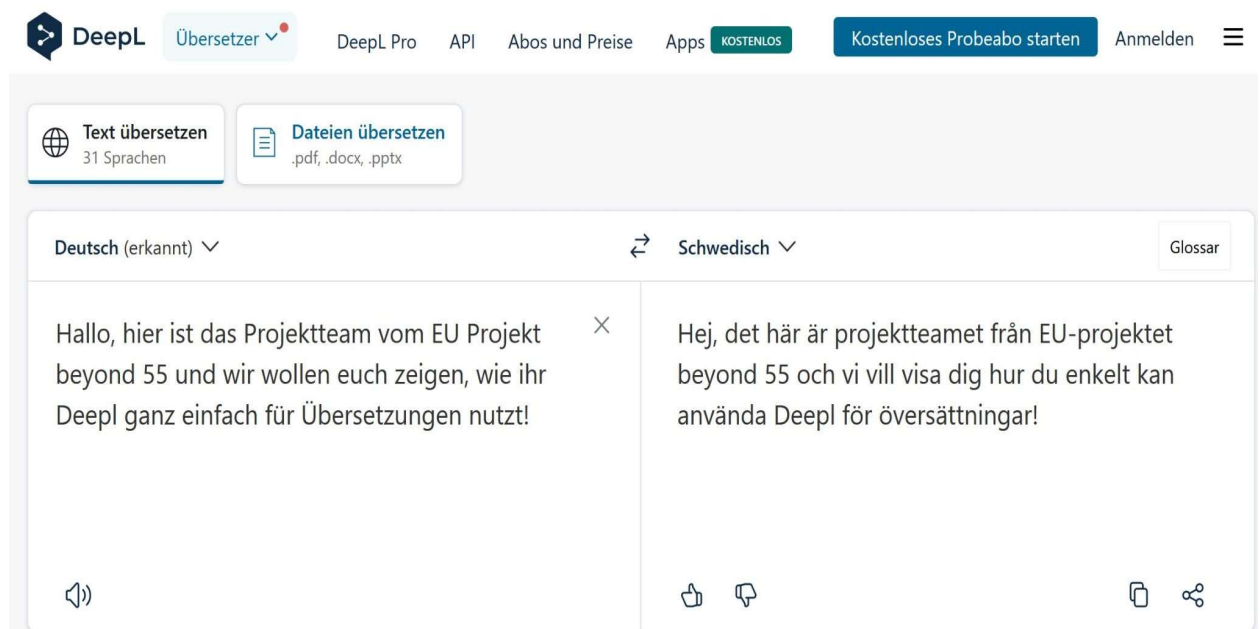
DeepL Übersetzer DeepL Pro API Abos und Preise Apps KOSTENLOS Kostenloses Probeabo starten Anmelden

Text übersetzen
31 Sprachen

Dateien übersetzen
.pdf, .docx, .pptx

Deutsch (erkannt)

Schwedisch

Glossar

Hallo, hier ist das Projektteam vom EU Projekt beyond 55 und wir wollen euch zeigen, wie ihr Deepl ganz einfach für Übersetzungen nutzt!

Hej, det här är projektteamet från EU-projektet beyond 55 och vi vill visa dig hur du enkelt kan använda Deepl för översättningar!